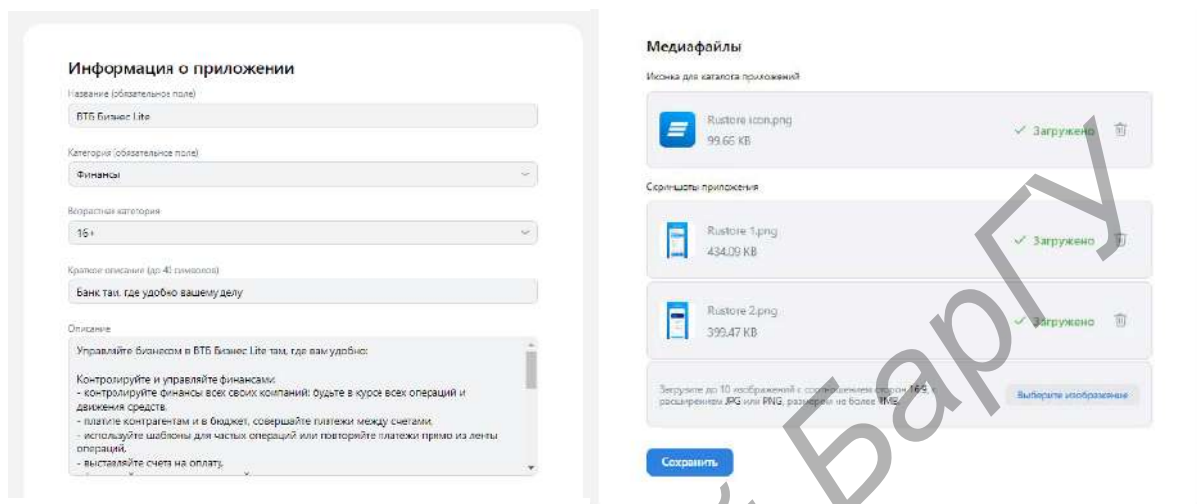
Информация о приложении

Название (обязательное поле)

ВТБ Бизнес Lite

Категория (обязательное поле)

Финансы

Возрастная категория

16+

Краткое описание (до 40 символов)

Банк там, где удобно вашему делу

Описание

Управляйте бизнесом в ВТБ Бизнес Lite там, где вам удобно:

Контролируйте и управляйте финансами:
- контролируйте финансы всех своих компаний: будьте в курсе всех операций и движения средств.
- платите контрагентам и в бюджет, совершайте платежи между счетами.
- используйте шаблоны для частых операций или повторяйте платежи прямо из ленты операций.
- выставляйте счета на оплату.

Медиафайлы

Иконка для каталога приложений

Rustore icon.png
99.65 KB
✓ Загружено

Скриншоты приложения

Rustore 1.png
434.09 KB
✓ Загружено

Rustore 2.png
399.47 KB
✓ Загружено

Загрузите до 10 изображений с соотношением сторон 16:9, расширением JPG или PNG, размером не более 1МБ.

Выберите изображение

Сохранить

БарГУ